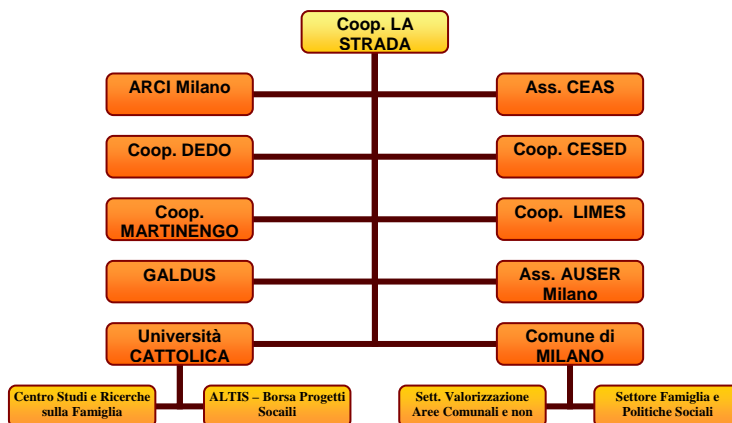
Coop. LA STRADA

ARCI Milano

Ass. CEAS

Coop. DEDO

Coop. CESED

Coop. MARTINENGO

Coop. LIMES

GALDUS

Ass. AUSER Milano

Università CATTOLICA

Comune di MILANO

Centro Studi e Ricerche sulla Famiglia

ALTIS – Borsa Progetti Socaili

Sett. Valorizzazione Aree Comunali e non

Settore Famiglia e Politiche Sociali